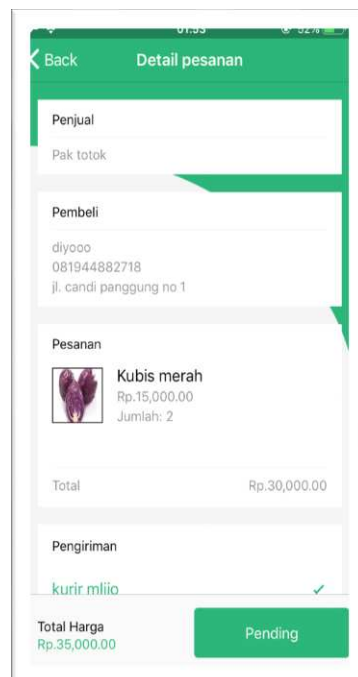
01:53 52%

Back

Detail pesanan

Penjual

Pak totok

Pembeli

diyooo
081944882718
jl. candi panggung no 1

Pesanan

Kubis merah
Rp.15,000.00
Jumlah: 2

Total

Rp.30,000.00

Pengiriman

kurir mliio ✓

Total Harga
Rp.35,000.00

Pending